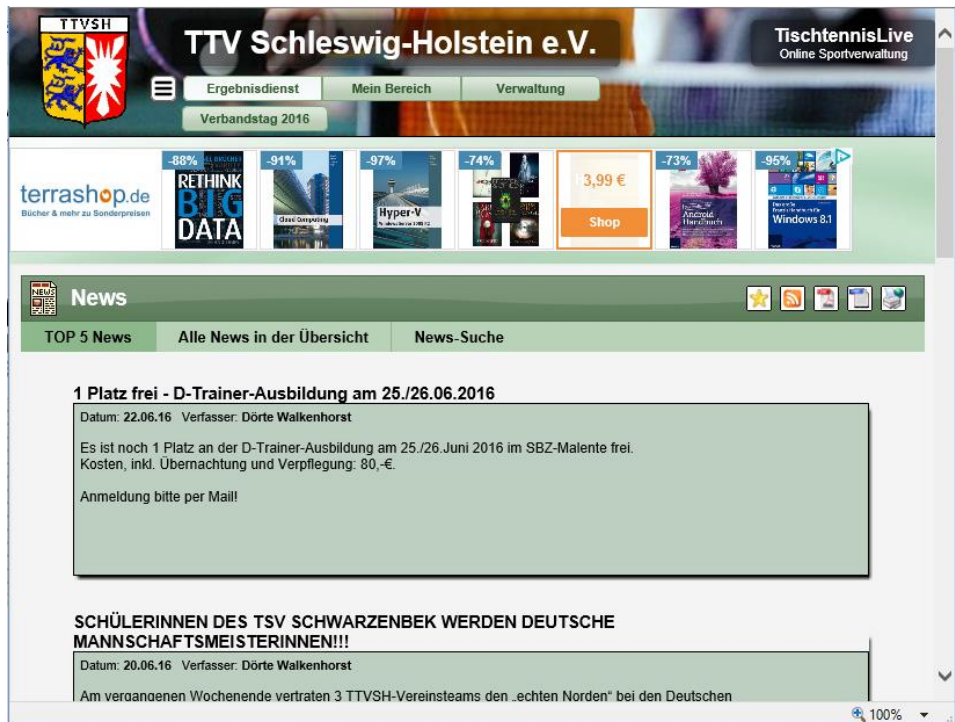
TTVSH

TTV Schleswig-Holstein e.V.

TischtennisLive
Online Sportverwaltung

Ergebnisdienst | Mein Bereich | Verwaltung
Verbandstag 2016

terrashop.de
Bücher & mehr zu Sonderpreisen

-88% RETHINK BIG DATA
-91% Cloud Computing
-97% Hyper-V
-74%
3,99 €
Shop
-73% Android Handbuch
-95% Windows 8.1

NEWS
News

TOP 5 News | Alle News in der Übersicht | News-Suche

1 Platz frei - D-Trainer-Ausbildung am 25./26.06.2016

Datum: 22.06.16 Verfasser: Dörte Walkenhorst

Es ist noch 1 Platz an der D-Trainer-Ausbildung am 25./26.Juni 2016 im SBZ-Malente frei.
Kosten, inkl. Übernachtung und Verpflegung: 80,-€.

Anmeldung bitte per Mail!

SCHÜLERINNEN DES TSV SCHWARZENBEK WERDEN DEUTSCHE MANNSCHAFTSMEISTERINNEN!!!

Datum: 20.06.16 Verfasser: Dörte Walkenhorst

Am vergangenen Wochenende vertraten 3 TTVSH-Vereinsteams den „echten Norden“ bei den Deutschen

100%